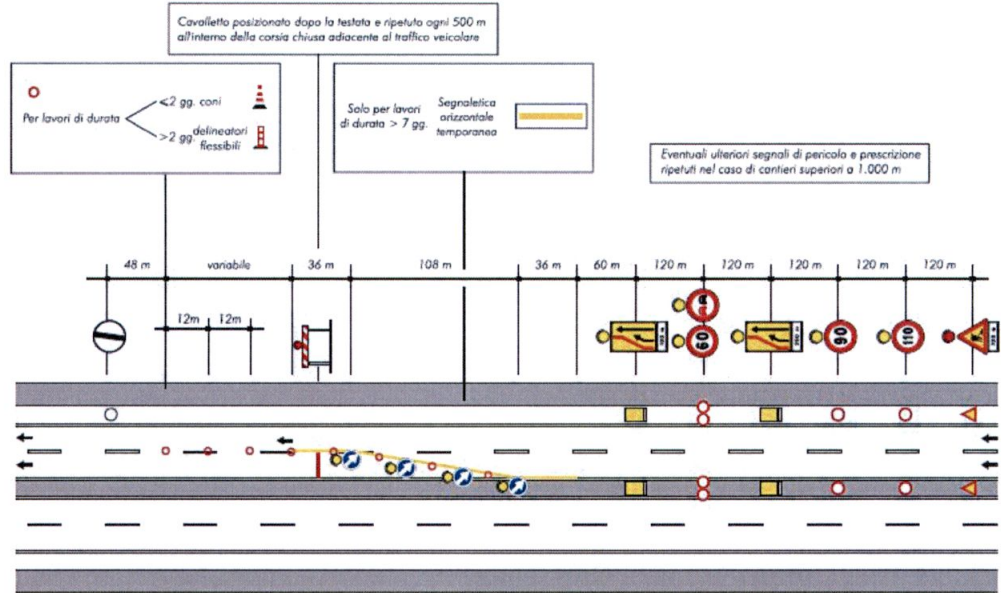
Cavalletto posizionato dopo la testata e ripetuto ogni 500 m all'interno della corsia chiusa adiacente al traffico veicolare

Per lavori di durata <2 gg. coni
>2 gg. delineatori flessibili

Solo per lavori di durata > 7 gg.

Segnaletica orizzontale temporanea

Eventuali ulteriori segnali di pericolo e prescrizione ripetuti nel caso di cantieri superiori a 1.000 m

48 m
variabile
36 m
108 m
36 m
60 m
120 m
120 m
120 m
120 m
120 m

12m
12m

60
90
110